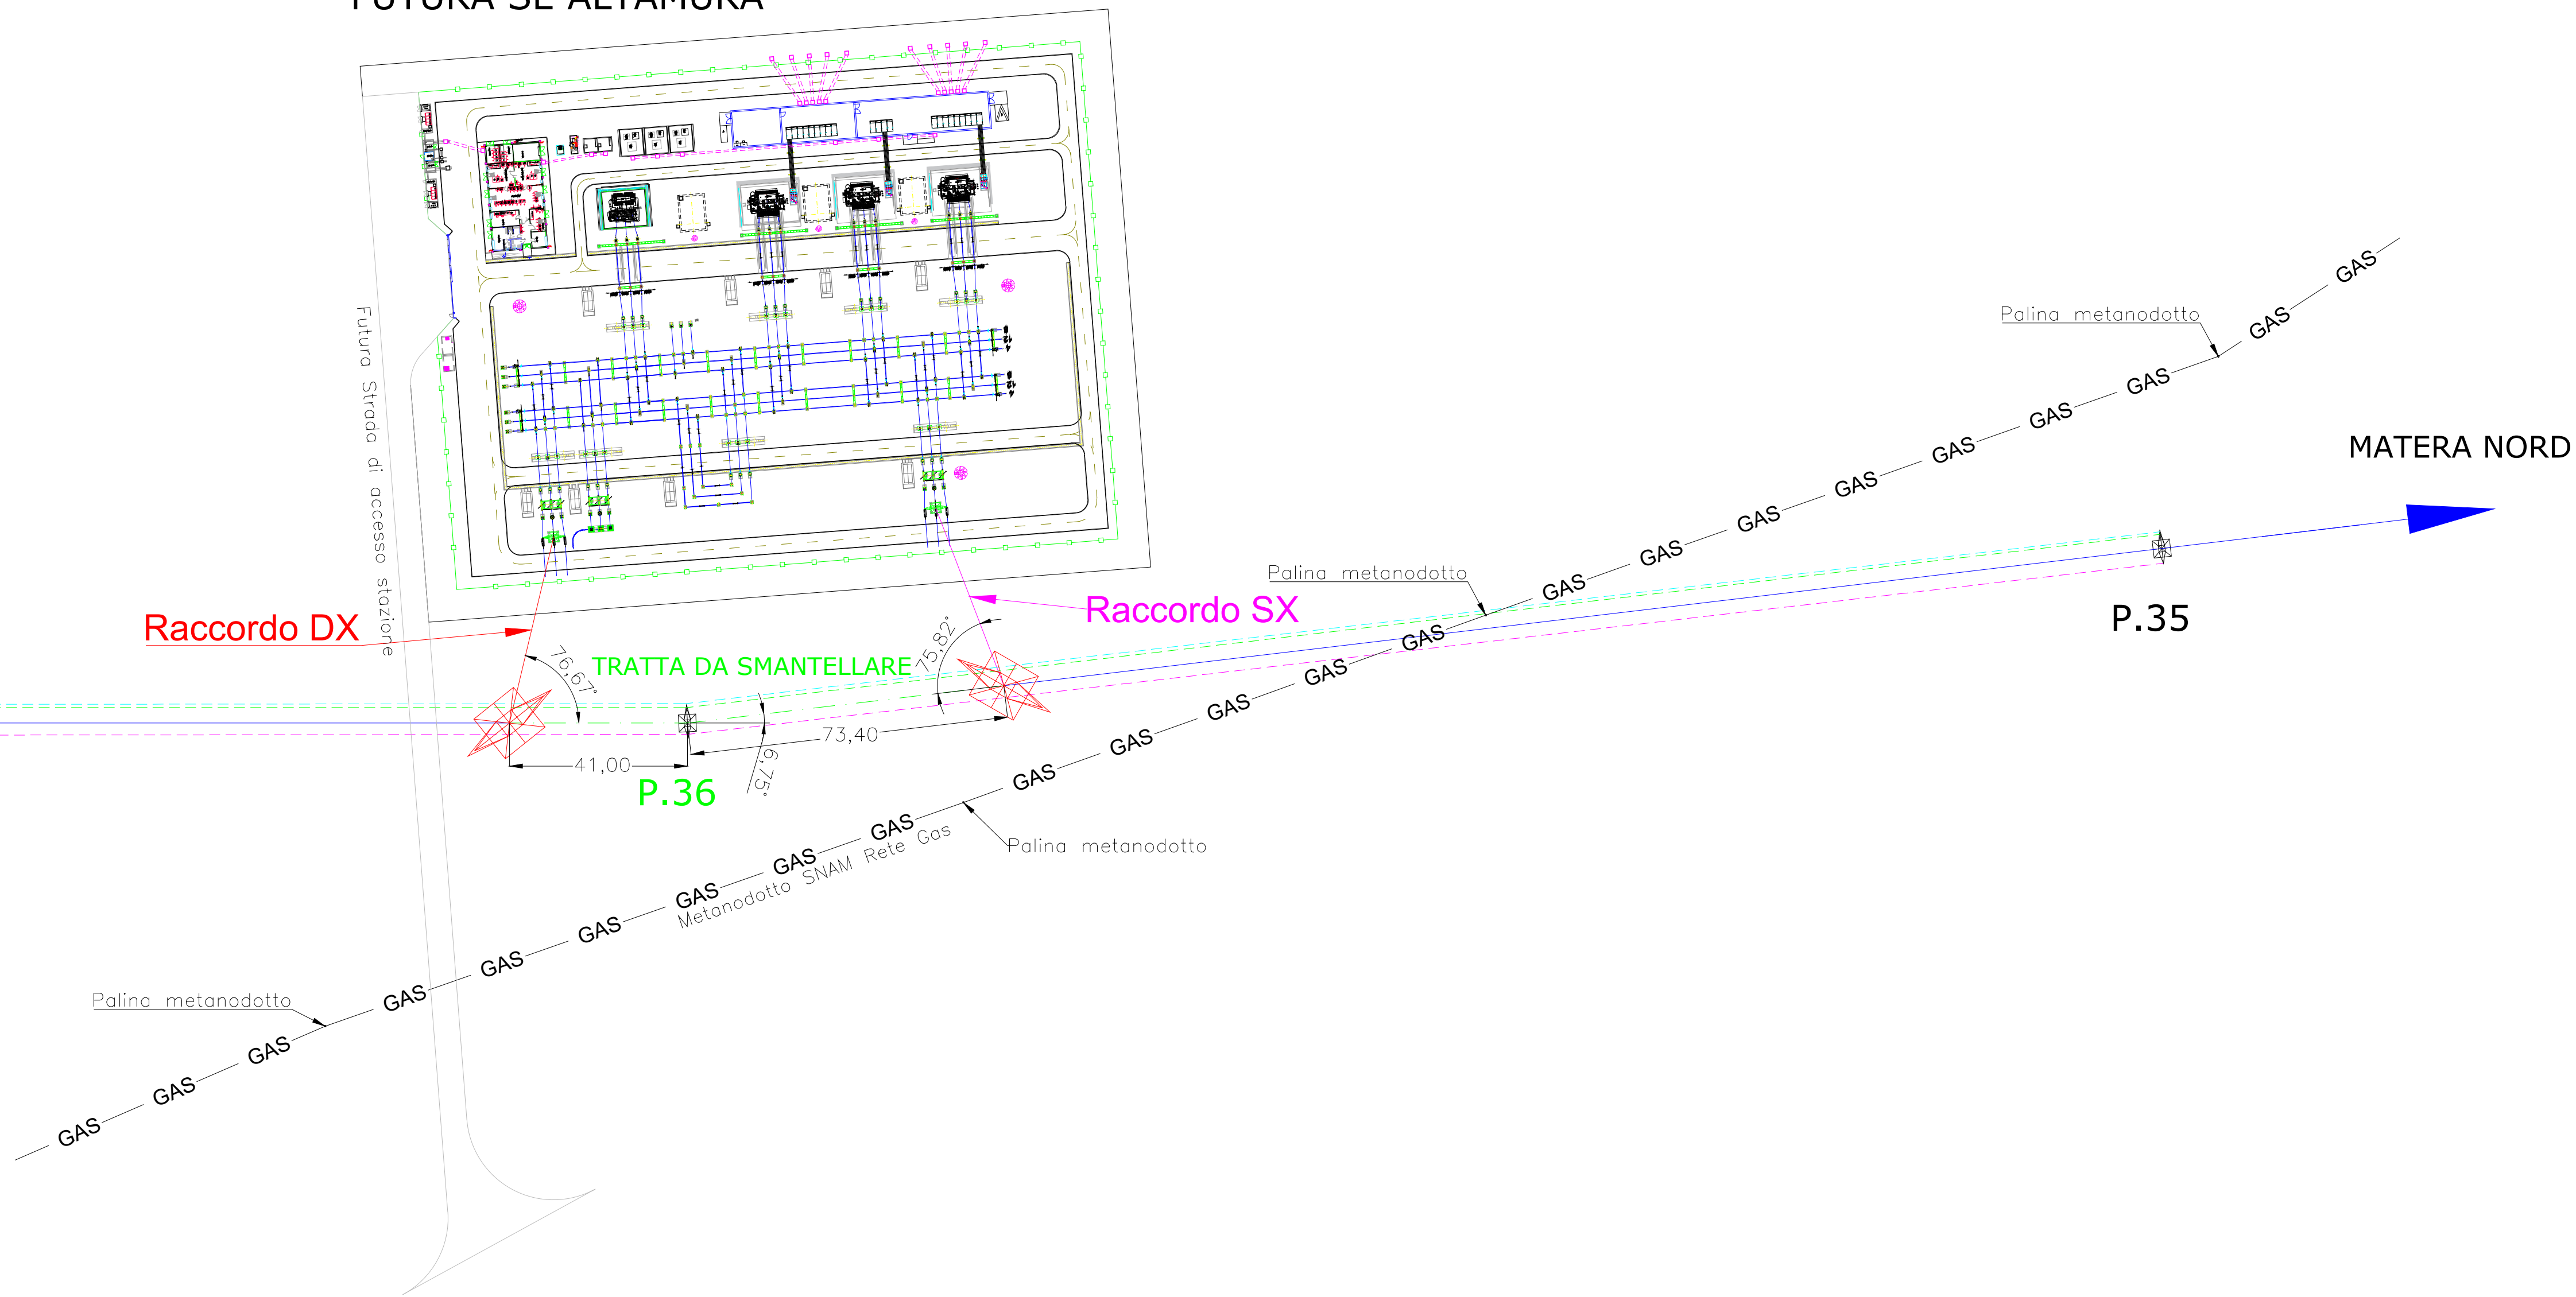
FUTURA SE ALTAMURA

Futura Strada di accesso stazione

Palina metanodotto

GAS GAS GAS GAS GAS GAS GAS GAS GAS GAS GAS

MATERA NORD

Palina metanodotto

Raccordo SX

P.35

Raccordo DX

$76,67°$

TRATTA DA SMANTELLARE

$75,82°$

73,40

41,00

$6,75°$

P.36

GAS GAS GAS GAS GAS GAS GAS GAS GAS GAS GAS GAS GAS GAS

Metanodotto SNAM Rete Gas

Palina metanodotto

Palina metanodotto